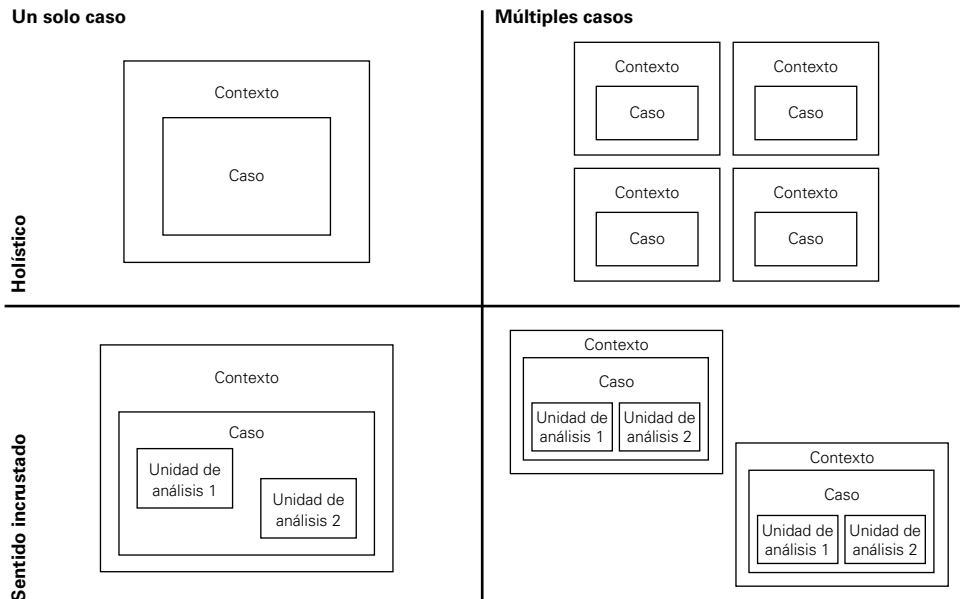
Un solo caso

Múltiples casos

Holístico

Contexto

Caso

Contexto

Caso

Contexto

Caso

Contexto

Caso

Contexto

Caso

Sentido incrustado

Contexto

Caso

Unidad de análisis 1

Unidad de análisis 2

Contexto

Caso

Unidad de análisis 1

Unidad de análisis 2

Contexto

Caso

Unidad de análisis 1

Unidad de análisis 2